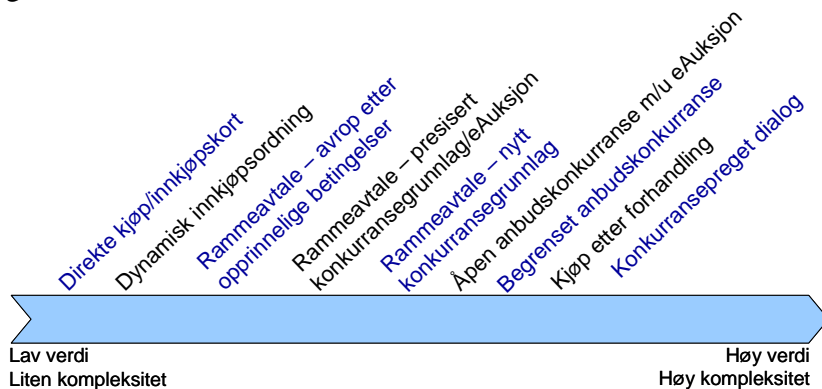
Direkte kjøp/innkjøpskort
Dynamisk innkjøpsordning
Rammeavtale – avrop etter opprinnelige betingelser
Rammeavtale – presisert konkurransegrunnlag/eAuksjon
Rammeavtale – nytt konkurransegrunnlag
Åpen anbudskonkurranse m/u eAuksjon
Begrenset anbudskonkurranse
Kjøp etter forhandling
Konkurransepreget dialog

Lav verdi
Liten kompleksitet

Høy verdi
Høy kompleksitet